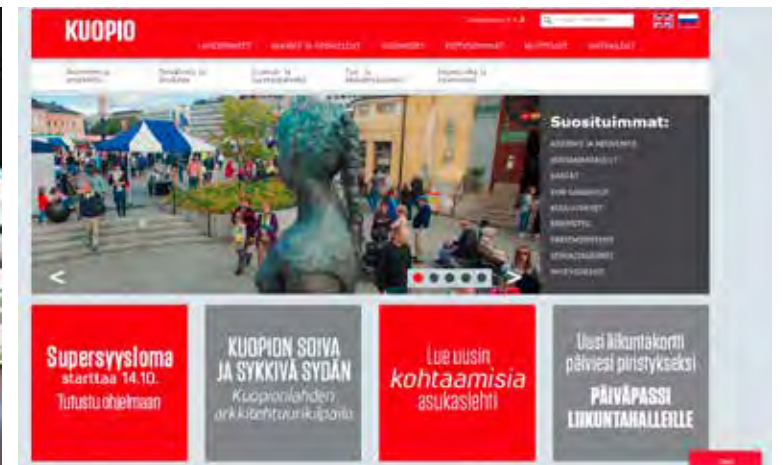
KUOPIO

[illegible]

Suosituimmat:

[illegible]

<

>

Supersyysloma
starttaa 14.10.
Tutustu ohjelmaan

KUOPION SOIVA JA SYKKIVÄ SYDÄN
Kuopionlahden arkkitehtuurikilpailu

Lue uusin
kohtaamisia
asukaslehti

Uusi liikuntakortti
päiväsi piristykseksi
PÄIVÄPASSI
LIIKUNTAHALLEILLE